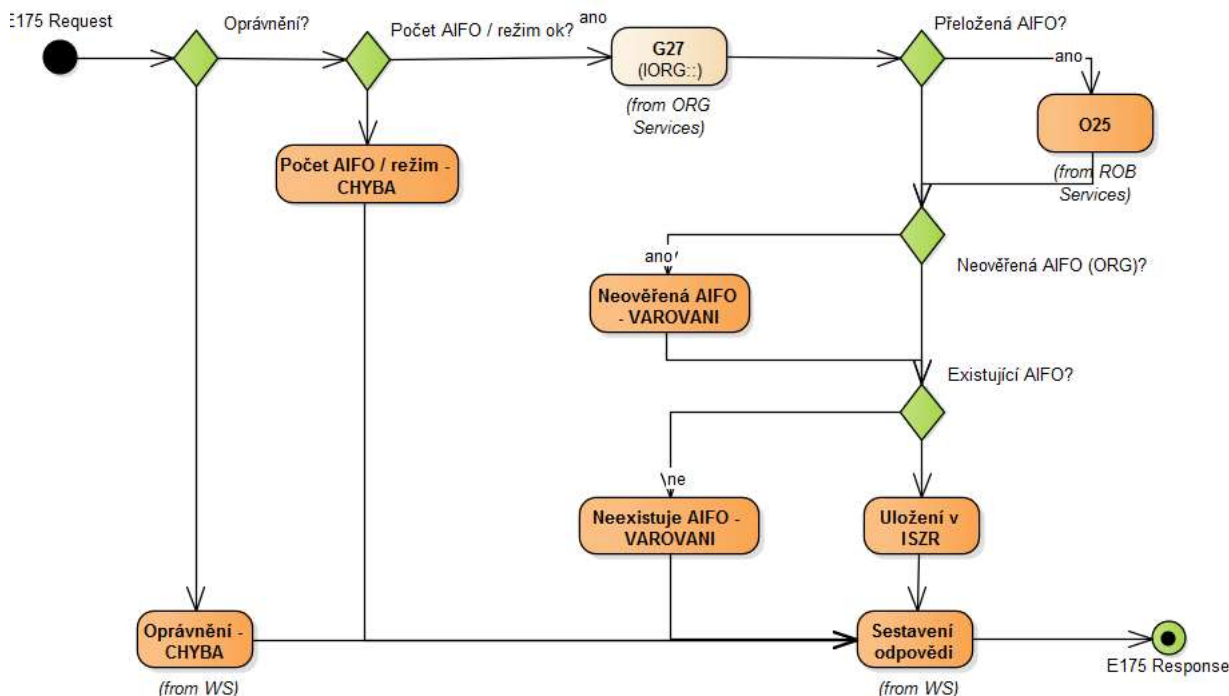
E175 Request

Oprávnění?

Počet AIFO / režim ok?

ano

G27
(IORG::)

(from ORG Services)

Přeložená AIFO?

ano

O25

(from ROB Services)

Počet AIFO / režim - CHYBA

ano

Neověřená AIFO (ORG)?

Neověřená AIFO - VAROVANI

Existující AIFO?

ne

Neexistuje AIFO - VAROVANI

Uložení v ISZR

Oprávnění - CHYBA

(from WS)

Sestavení odpovědi

(from WS)

E175 Response